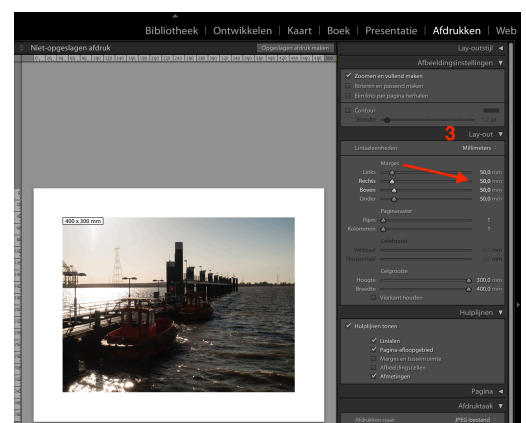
Bibliotheek | Ontwikkelen | Kaart | Boek | Presentatie | Afdrukken | Web

Niet-opgeslagen afdruk
Opgeslagen afdruk maken

400 x 300 mm

Lay-outstijl
Afbeeldingsinstellingen
Zoomen en vullend maken
Roteren en passend maken
Een foto per pagina herhalen
Contour
Breedte
Lay-out
3
Liniaaleenheden
Millimeters
Marges
Links 50,0 mm
Rechts 50,0 mm
Boven 50,0 mm
Onder 50,0 mm
Paginaraster
Rijen 1
Kolommen 1
Celafstand
Verticaal
Horizontaal
Celgrootte
Hoogte 300,0 mm
Breedte 400,0 mm
Vierkant houden
Hulplijnen
Hulplijnen tonen
Linialen
Pagina-afloopgebied
Marges en tussenruimte
Afbeeldingscellen
Afmetingen
Pagina
Afdruktaak
Afdrukken naar
JPEG-bestand